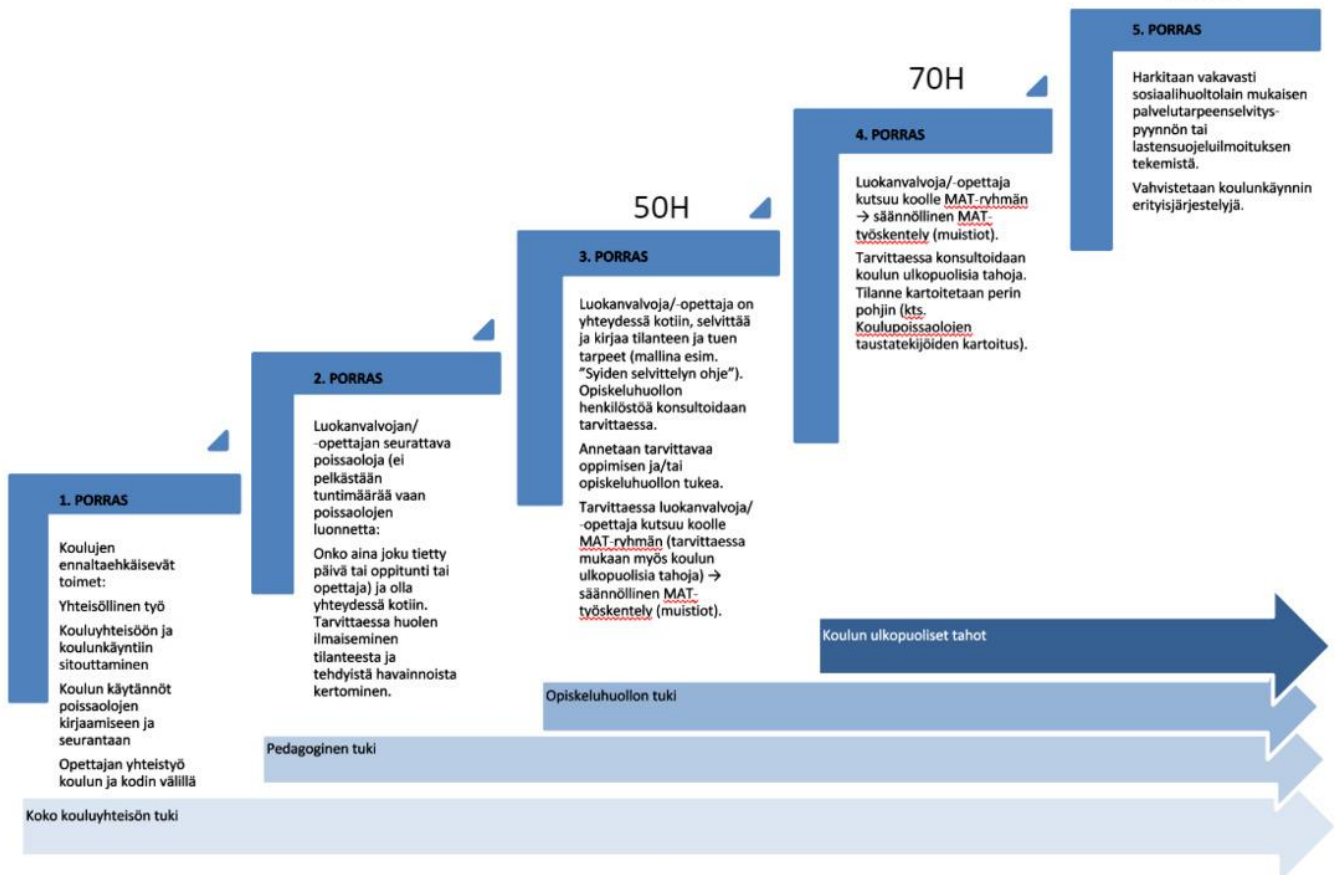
5. PORRAS

Harkitaan vakavasti sosiaalihuoltolain mukaisen palvelutarpeenselvityspyynnön tai lastensuojeluilmoituksen tekemistä.

Vahvistetaan koulunkäynnin erityisjärjestelyjä.

70H

4. PORRAS

Luokanvalvoja/-opettaja kutsuu koolle MAT-ryhmän → säännöllinen MAT-työskentely (muistiot).

Tarvittaessa konsultoidaan koulun ulkopuolisia tahoja. Tilanne kartoitetaan perin pohjin (kts. Koulupoissaolojen taustatekijöiden kartoitus).

50H

3. PORRAS

Luokanvalvoja/-opettaja on yhteydessä kotiin, selvittää ja kirjaa tilanteen ja tuen tarpeet (mallina esim. "Syiden selvittelyn ohje"). Opiskeluhuollon henkilöstöä konsultoidaan tarvittaessa.

Annetaan tarvittavaa oppimisen ja/tai opiskeluhuollon tukea.

Tarvittaessa luokanvalvoja/-opettaja kutsuu koolle MAT-ryhmän (tarvittaessa mukaan myös koulun ulkopuolisia tahoja) → säännöllinen MAT-työskentely (muistiot).

2. PORRAS

Luokanvalvojan/-opettajan seurattava poissaoloja (ei pelkästään tuntimäärää vaan poissaolojen luonnetta:

Onko aina joku tietty päivä tai oppitunti tai opettaja) ja olla yhteydessä kotiin. Tarvittaessa huolen ilmaiseminen tilanteesta ja tehdyistä havainnoista kertominen.

1. PORRAS

Koulujen ennaltaehkäisevät toimet:

Yhteisöllinen työ

Kouluyhteisöön ja koulunkäyntiin sitouttaminen

Koulun käytännöt poissaolojen kirjaamiseen ja seurantaan

Opettajan yhteistyö koulun ja kodin välillä

Koulun ulkopuoliset tahot

Opiskeluhuollon tuki

Pedagoginen tuki

Koko kouluyhteisön tuki